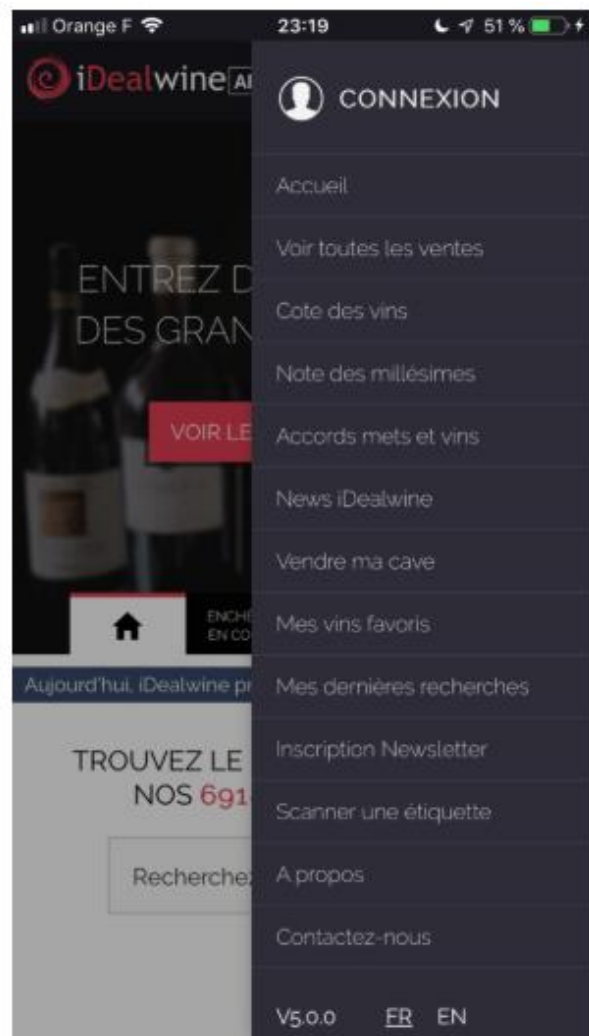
Orange F 23:19 51 %

iDealwine AI

ENTREZ D
DES GRAN

VOIR LE

ENCHÈ
EN CO

Aujourd'hui, iDealwine pr

TROUVEZ LE
NOS 691

Recherchez

CONNEXION

Accueil

Voir toutes les ventes

Cote des vins

Note des millésimes

Accords mets et vins

News iDealwine

Vendre ma cave

Mes vins favoris

Mes dernières recherches

Inscription Newsletter

Scanner une étiquette

A propos

Contactez-nous

V5.0.0 FR EN